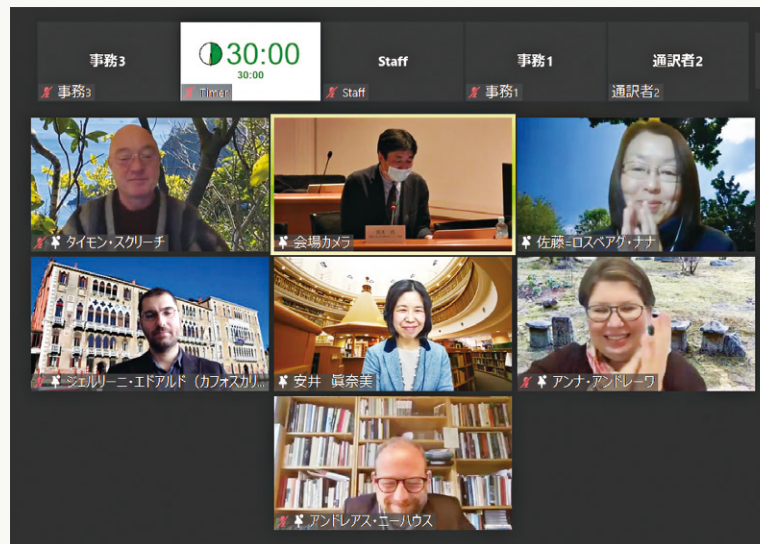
事務3
事務3

30:00
30:00
Timer

Staff
Staff

事務1
事務1

通訳者2
通訳者2

タイモン・スクリーチ

会場カメラ

佐藤=ロスベアグ・ナナ

ジェルリーニ・エドアルド（カフォスカリ...

安井 眞奈美

アンナ・アンドレーワ

アンドレアス・ニーハウス